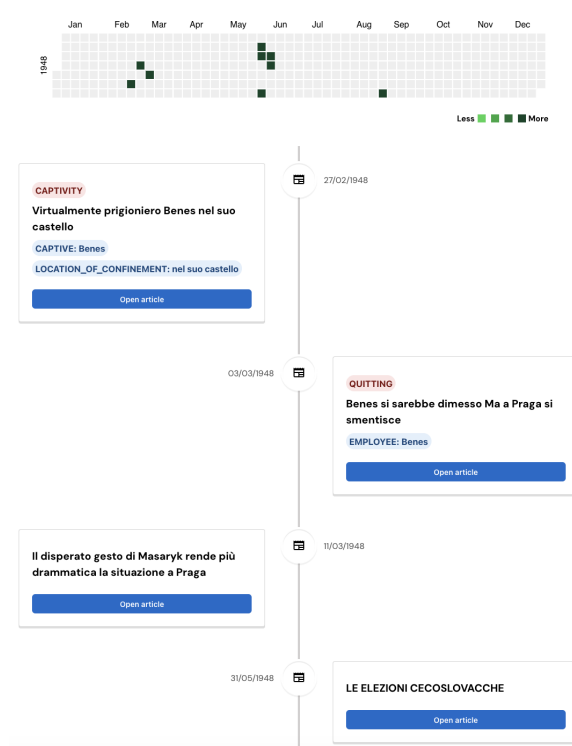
Jan Feb Mar Apr May Jun Jul Aug Sep Oct Nov Dec

1948

Less More

CAPTIVITY

Virtualmente prigioniero Benes nel suo castello

CAPTIVE: Benes

LOCATION_OF_CONFINEMENT: nel suo castello

Open article

27/02/1948

03/03/1948

QUITTING

Benes si sarebbe dimesso Ma a Praga si smentisce

EMPLOYEE: Benes

Open article

11/03/1948

Il disperato gesto di Masaryk rende più drammatica la situazione a Praga

Open article

31/05/1948

LE ELEZIONI CECOSLOVACCHE

Open article